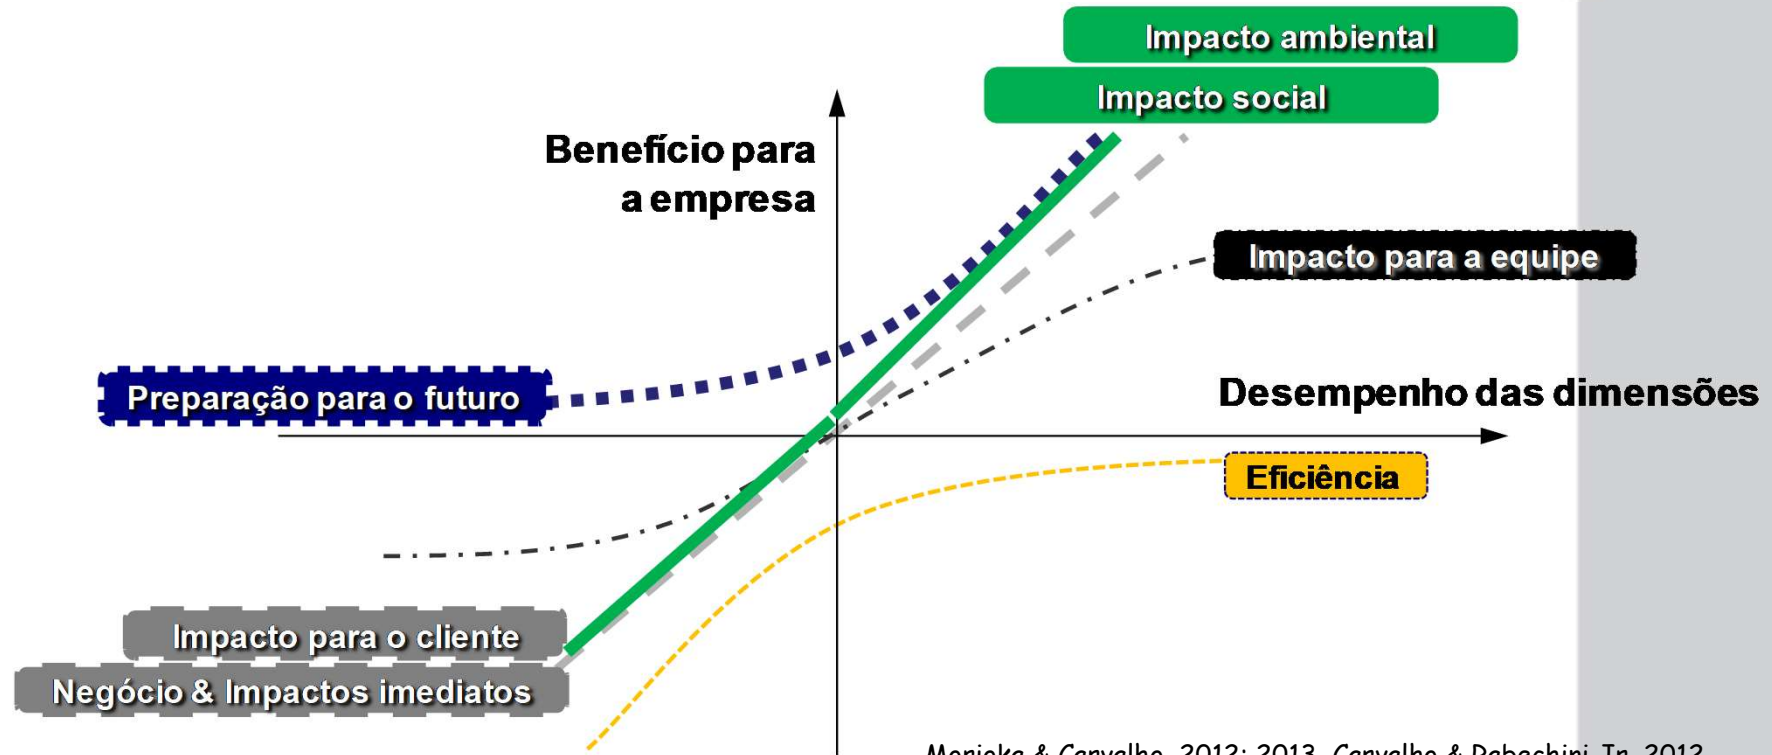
Impacto ambiental

Impacto social

Benefício para a empresa

Impacto para a equipe

Preparação para o futuro

Desempenho das dimensões

Eficiência

Impacto para o cliente

Negócio & Impactos imediatos

Martens & Carvalho, 2012; 2013, Carvalho & Rabechini Jr, 2012